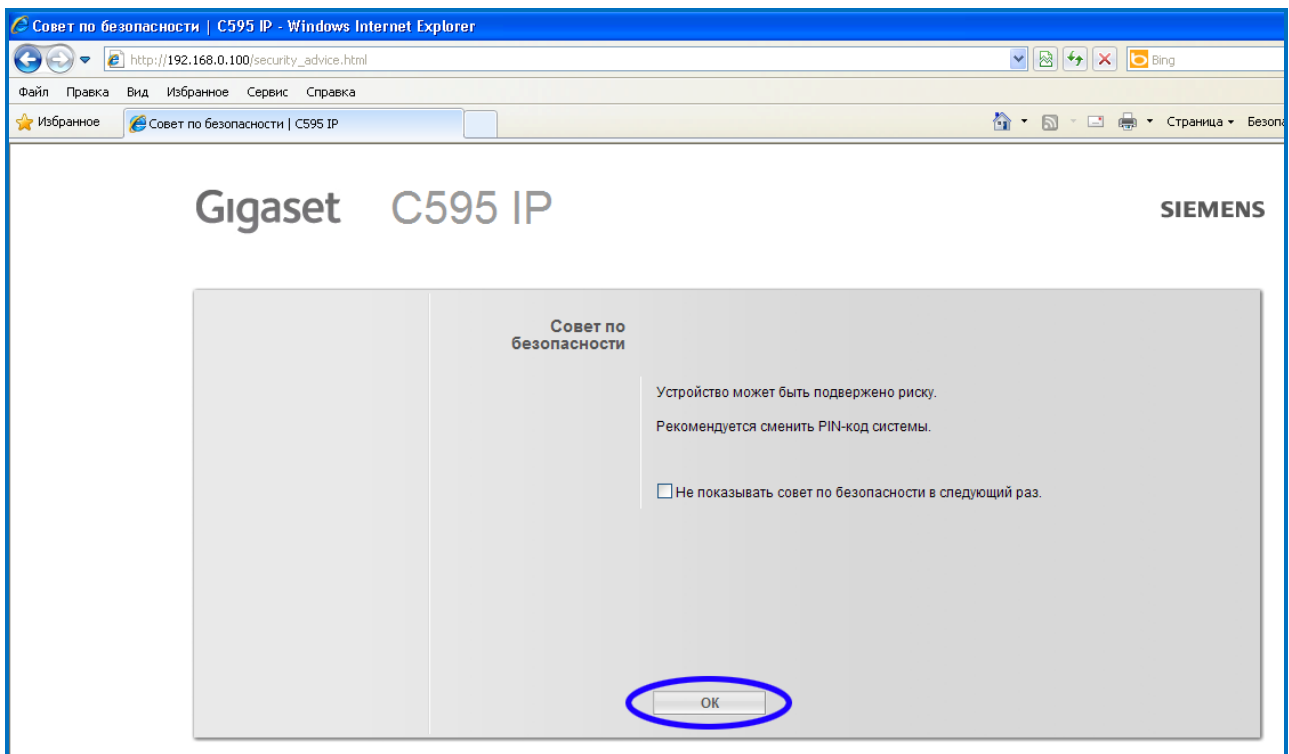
Совет по безопасности | C595 IP - Windows Internet Explorer

http://192.168.0.100/security_advice.html

Bing

Файл Правка Вид Избранное Сервис Справка

Избранное

Совет по безопасности | C595 IP

Страница ▾ Безопа

Gigaset C595 IP

SIEMENS

Совет по безопасности

Устройство может быть подвержено риску.

Рекомендуется сменить PIN-код системы.

Не показывать совет по безопасности в следующий раз.

OK